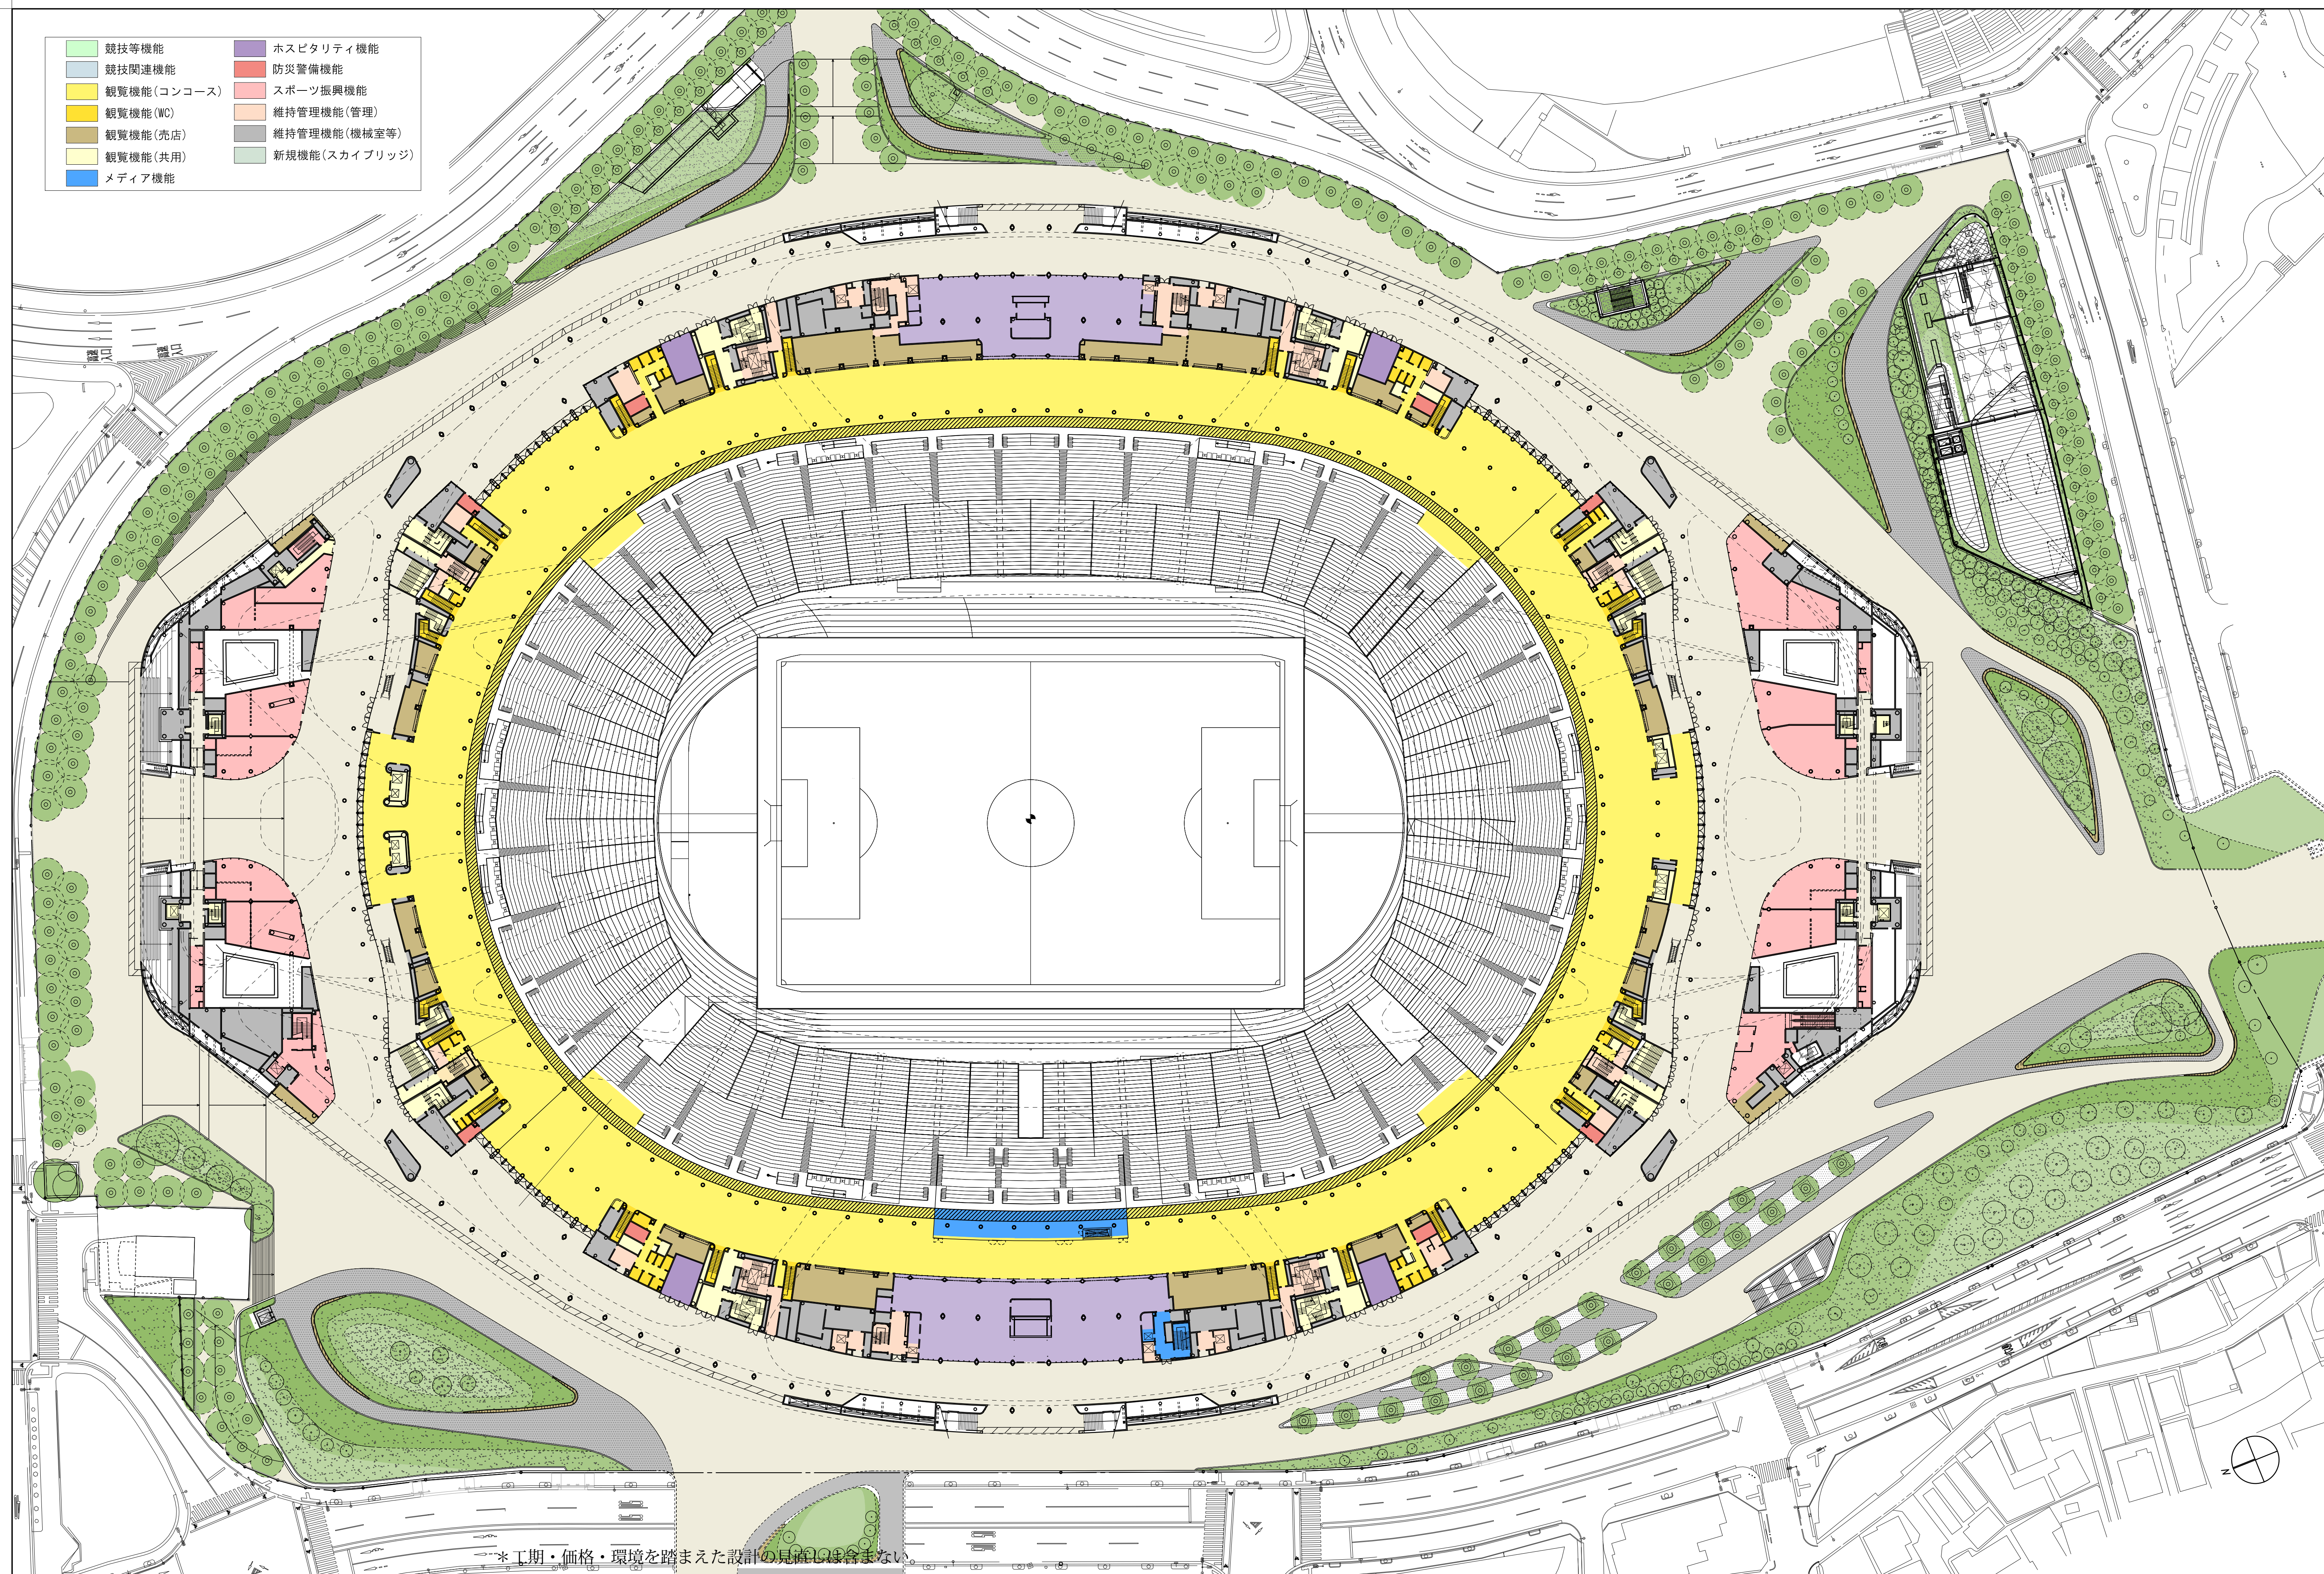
競技等機能
競技関連機能
観覧機能(コンコース)
観覧機能(WC)
観覧機能(売店)
観覧機能(共用)
メディア機能
ホスピタリティ機能
防災警備機能
スポーツ振興機能
維持管理機能(管理)
維持管理機能(機械室等)
新規機能(スカイブリッジ)

N

＊工期・価格・環境を踏まえた設計の見直しは含まない。